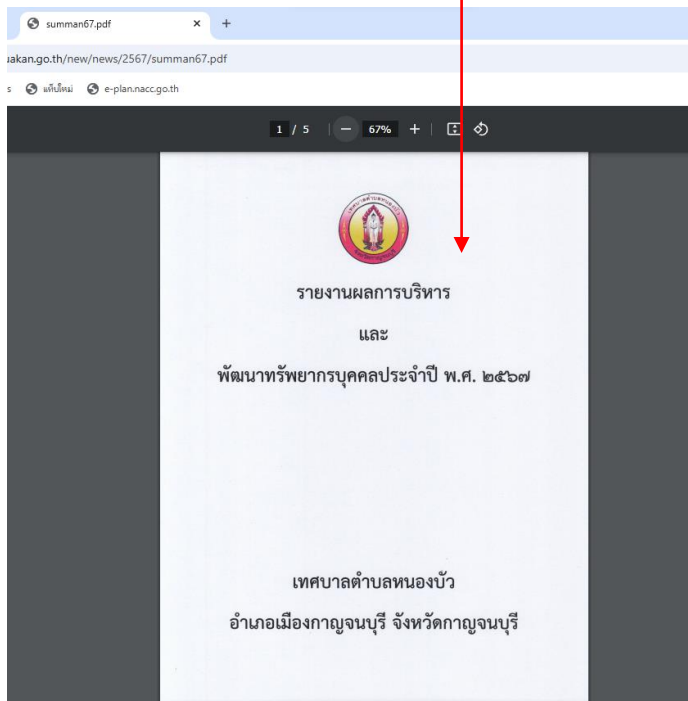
summan67.pdf ×
+
uakan.go.th/new/news/2567/summan67.pdf
s แท็บใหม่ e-plan.nacc.go.th
1 / 5 − 67% +

รายงานผลการบริหาร
และ
พัฒนาทรัพยากรบุคคลประจำปี พ.ศ. ๒๕๖๗

เทศบาลตำบลหนองบัว
อำเภอเมืองกาญจนบุรี จังหวัดกาญจนบุรี